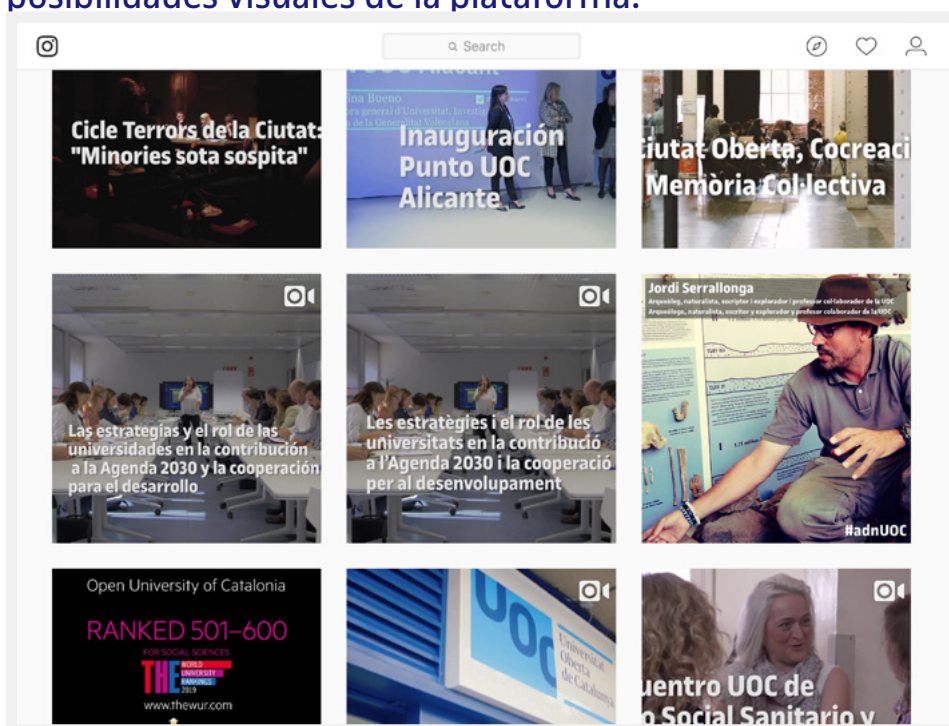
posibilidades visuales de la plataforma.

Search

Cicle Terrors de la Ciutat: "Minories sota sospita"

UOC Alacant
ina Bueno
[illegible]
Inauguración Punto UOC Alicante

iutat Oberta, Cocreaci Memòria Col·lectiva

Las estrategias y el rol de las universidades en la contribucion a la Agenda 2030 y la cooperación para el desarrollo

Les estratègies i el rol de les universitats en la contribució a l'Agenda 2030 i la cooperació per al desenvolupament

Jordi Serrallonga
Arqueòleg, naturalista, escriptor i explorador i professor col·laborador de la UOC
Arqueólogo, naturalista, escritor y explorador y profesor colaborador de la UOC
#adnUOC

Open University of Catalonia
RANKED 501–600
FOR SOCIAL SCIENCES
THE WORLD UNIVERSITY RANKINGS 2019
www.thewur.com

UOC Universitat Oberta de Catalunya

uentro UOC de o Social Sanitario y